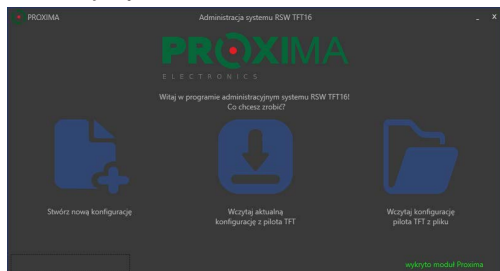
PROXIMA

Administracja systemu RSW TFT16

_ x

PROXIMA

ELECTRONICS

Witaj w programie administracyjnym systemu RSW TFT16!
Co chcesz zrobić?

Stwórz nową konfigurację

Wczytaj aktualną konfigurację z pilota TFT

Wczytaj konfigurację pilota TFT z pliku

wykryto moduł Proxima